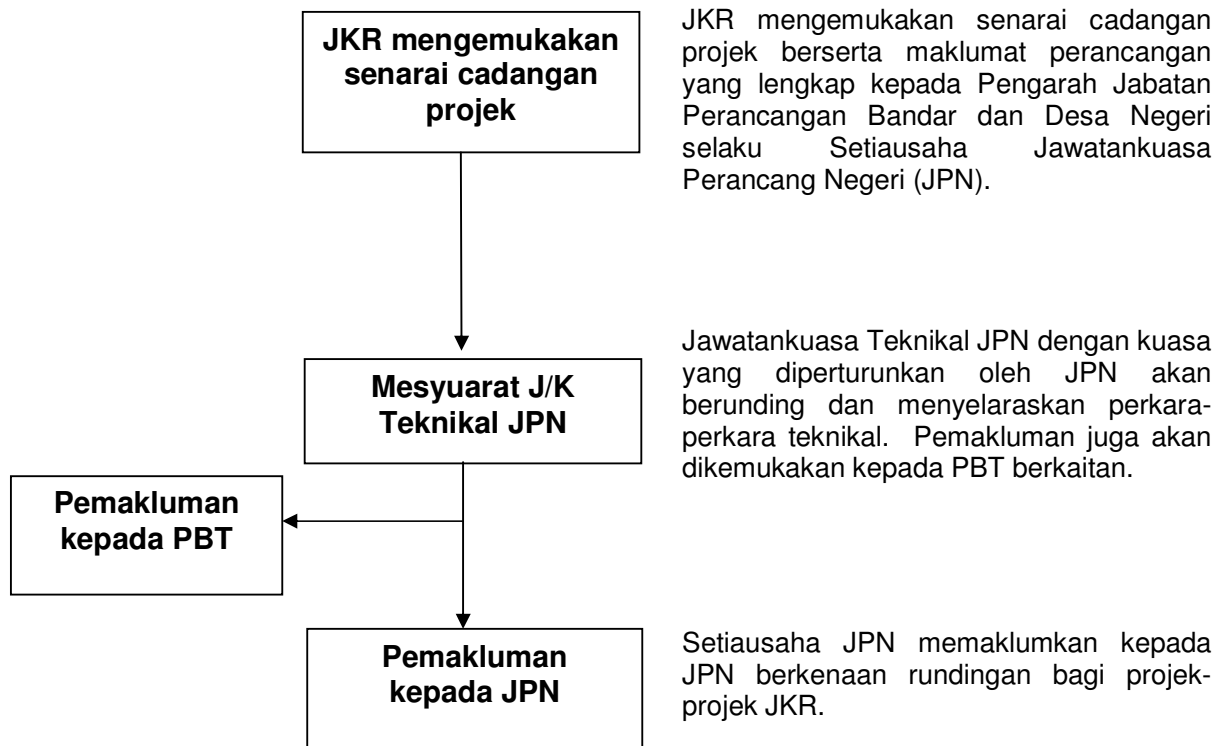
JKR mengemukakan senarai cadangan projek

JKR mengemukakan senarai cadangan projek berserta maklumat perancangan yang lengkap kepada Pengarah Jabatan Perancangan Bandar dan Desa Negeri selaku Setiausaha Jawatankuasa Perancang Negeri (JPN).

Mesyuarat J/K Teknikal JPN

Jawatankuasa Teknikal JPN dengan kuasa yang diperturunkan oleh JPN akan berunding dan menyelaraskan perkara-perkara teknikal. Pemakluman juga akan dikemukakan kepada PBT berkaitan.

Pemakluman kepada PBT

Pemakluman kepada JPN

Setiausaha JPN memaklumkan kepada JPN berkenaan rundingan bagi projek-projek JKR.